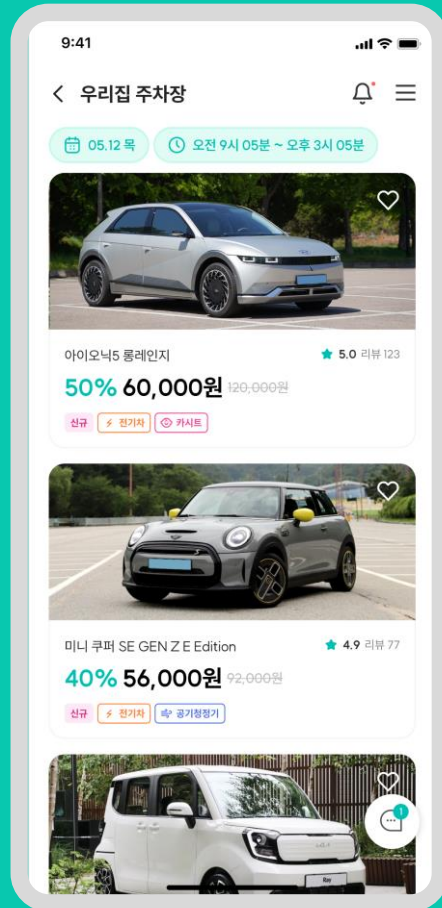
9:41

우리집 주차장

05.12 목
오전 9시 05분 ~ 오후 3시 05분

아이오닉5 롱레인지
5.0 리뷰 123
50% 60,000원 120,000원
신규
전기차
카시트

미니 쿠퍼 SE GEN Z E Edition
4.9 리뷰 77
40% 56,000원 92,000원
신규
전기차
공기청정기

1